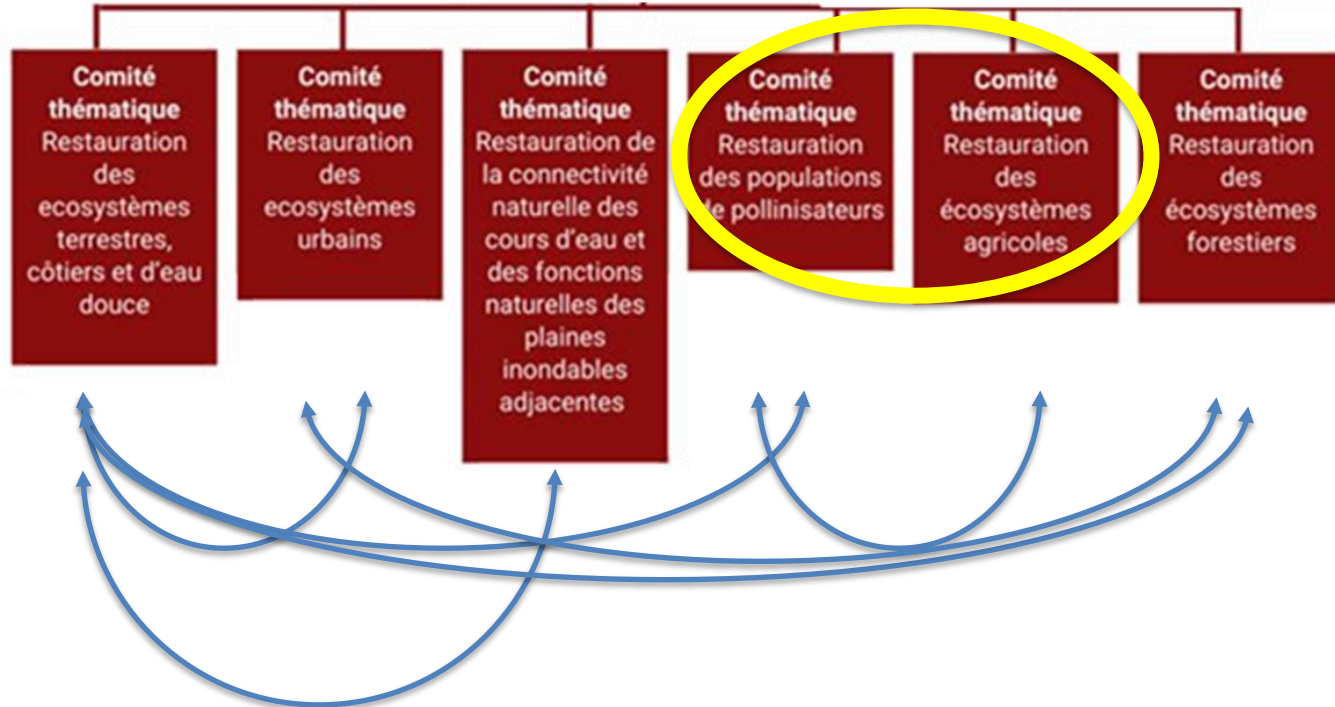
**Comité thématique**
Restauration des ecosystèmes terrestres, côtiers et d'eau douce

**Comité thématique**
Restauration des ecosystèmes urbains

**Comité thématique**
Restauration de la connectivité naturelle des cours d'eau et des fonctions naturelles des plaines inondables adjacentes

**Comité thématique**
Restauration des populations de pollinisateurs

**Comité thématique**
Restauration des écosystèmes agricoles

**Comité thématique**
Restauration des écosystèmes forestiers